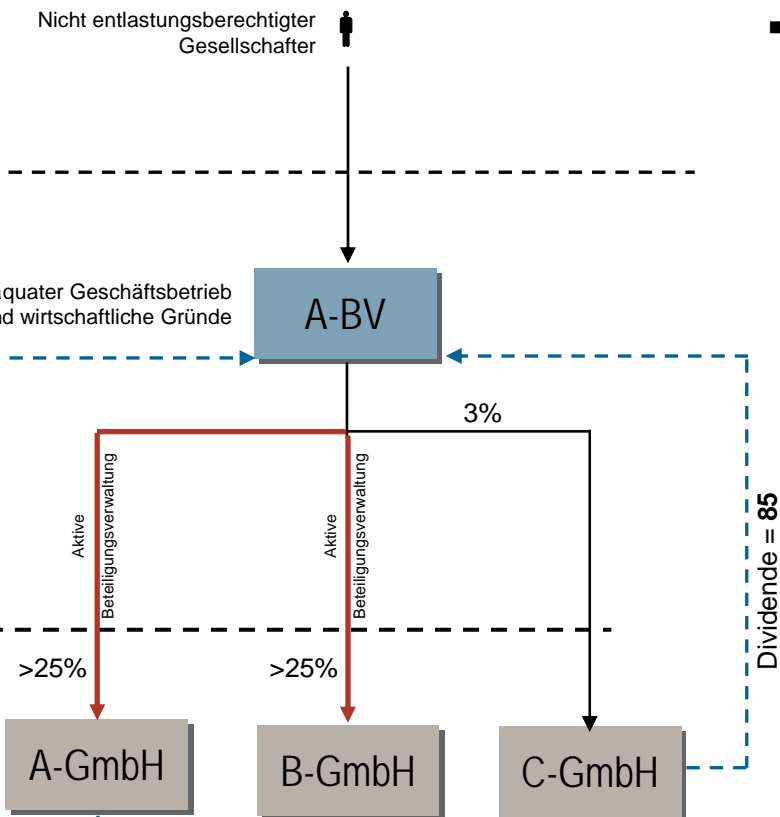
Nicht entlastungsberechtigter Gesellschafter

quater Geschäftsbetrieb
d wirtschaftliche Gründe

A-BV

3%

Aktive Beteiligungsverwaltung

Aktive Beteiligungsverwaltung

Dividende = **85**

>25%

>25%

A-GmbH

B-GmbH

C-GmbH